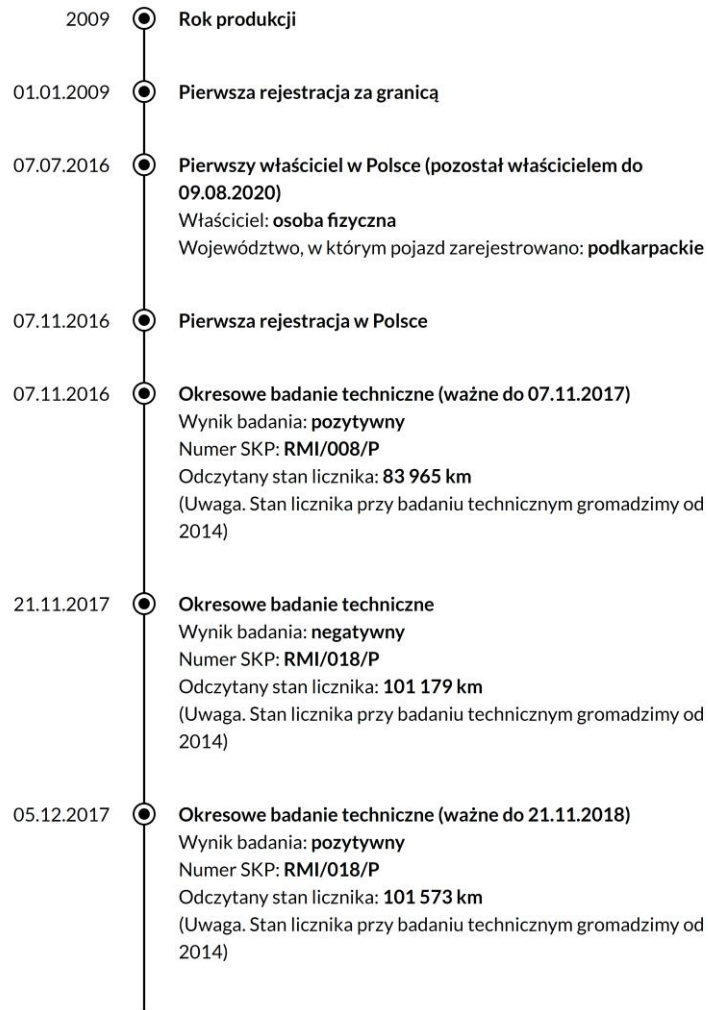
2009 Rok produkcji

01.01.2009 Pierwsza rejestracja za granicą

07.07.2016 Pierwszy właściciel w Polsce (pozostał właścicielem do 09.08.2020)
Właściciel: osoba fizyczna
Województwo, w którym pojazd zarejestrowano: podkarpackie

07.11.2016 Pierwsza rejestracja w Polsce

07.11.2016 Okresowe badanie techniczne (ważne do 07.11.2017)
Wynik badania: pozytywny
Numer SKP: RMI/008/P
Odczytany stan licznika: 83 965 km
(Uwaga. Stan licznika przy badaniu technicznym gromadzimy od 2014)

21.11.2017 Okresowe badanie techniczne
Wynik badania: negatywny
Numer SKP: RMI/018/P
Odczytany stan licznika: 101 179 km
(Uwaga. Stan licznika przy badaniu technicznym gromadzimy od 2014)

05.12.2017 Okresowe badanie techniczne (ważne do 21.11.2018)
Wynik badania: pozytywny
Numer SKP: RMI/018/P
Odczytany stan licznika: 101 573 km
(Uwaga. Stan licznika przy badaniu technicznym gromadzimy od 2014)